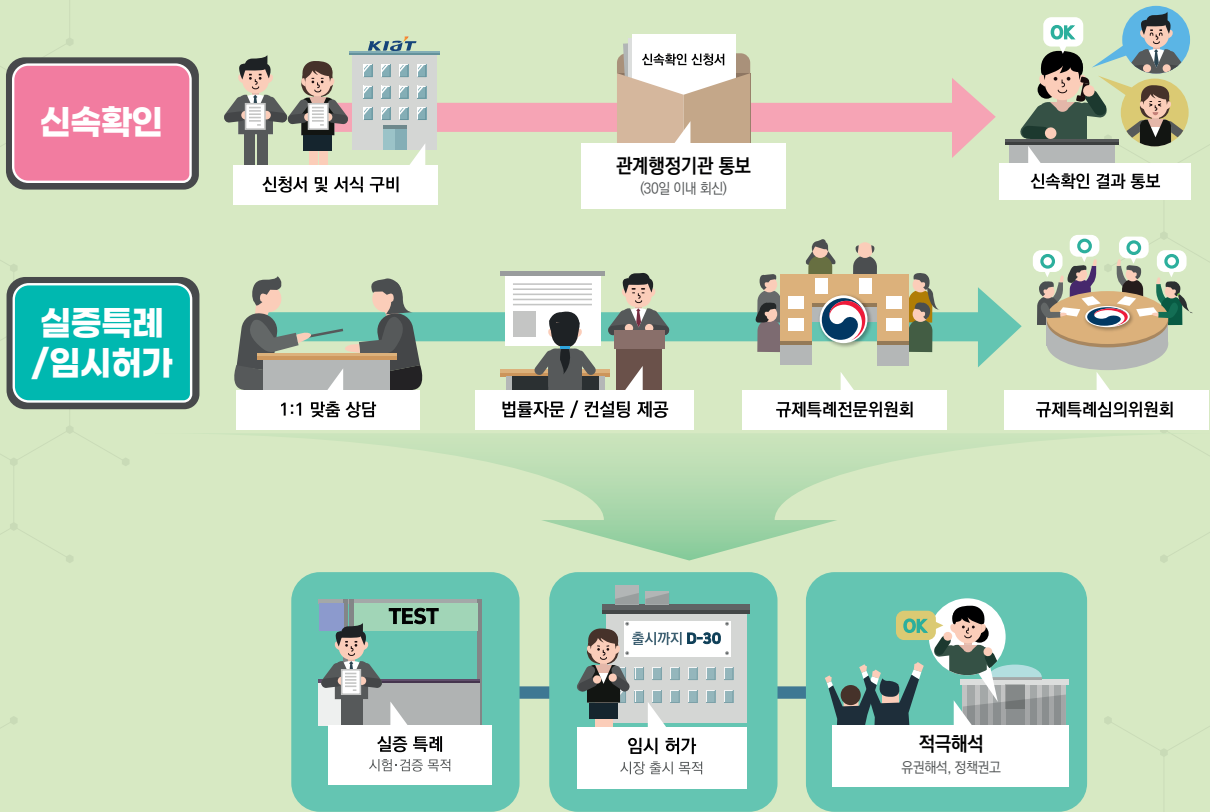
신속확인

KIAT

신청서 및 서식 구비

신속확인 신청서

관계행정기관 통보
(30일 이내 회신)

OK

신속확인 결과 통보

실증특례
/임시허가

1:1 맞춤 상담

법률자문 / 컨설팅 제공

규제특례전문위원회

규제특례심의위원회

TEST

실증 특례
시험·검증 목적

출시까지 D-30

임시 허가
시장 출시 목적

OK

적극해석
유권해석, 정책권고